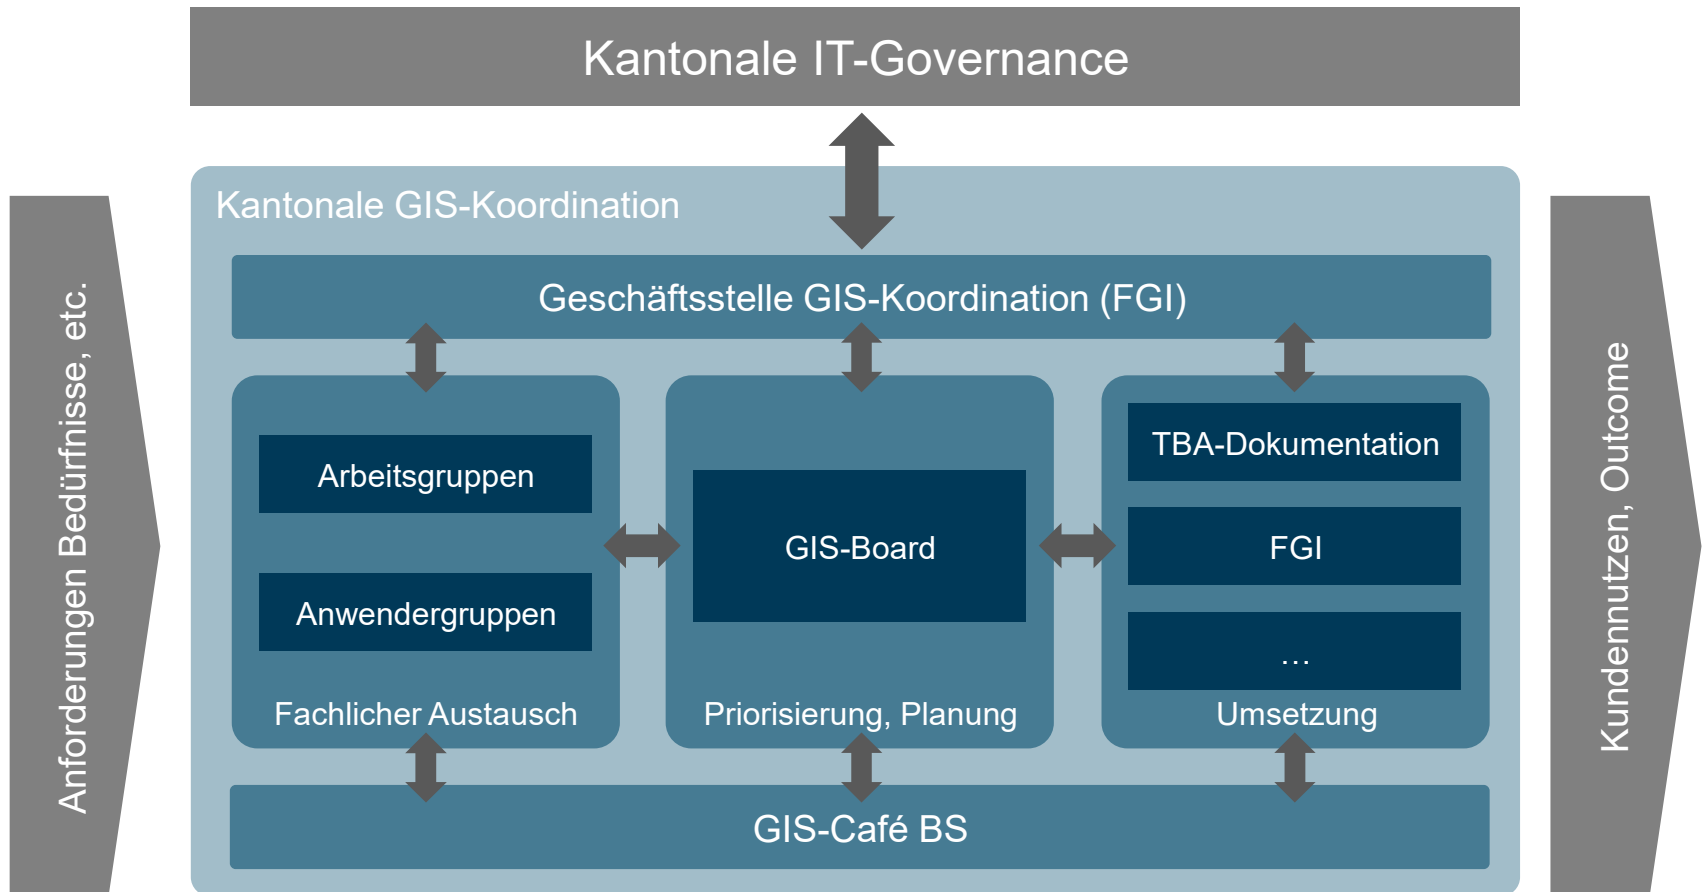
Kantonale IT-Governance

Anforderungen Bedürfnisse, etc.

Kantonale GIS-Koordination

Geschäftsstelle GIS-Koordination (FGI)

Arbeitsgruppen

Anwendergruppen

Fachlicher Austausch

GIS-Board

Priorisierung, Planung

TBA-Dokumentation

FGI

…

Umsetzung

GIS-Café BS

Kundennutzen, Outcome